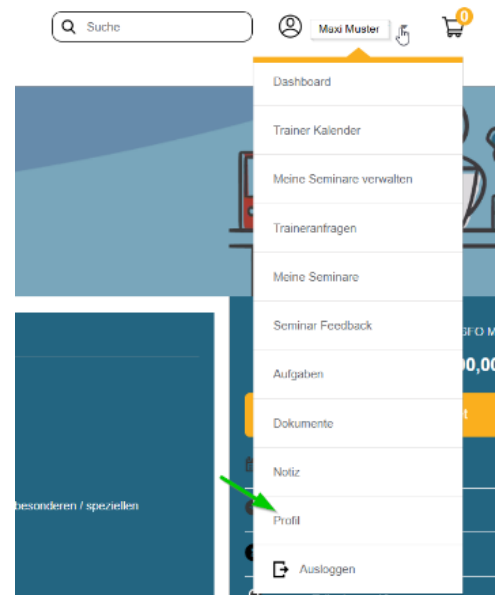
Suche

Maxi Muster

0

Dashboard

Trainer Kalender

Meine Seminare verwalten

Traineranfragen

Meine Seminare

Seminar Feedback

Aufgaben

Dokumente

Notiz

Profil

Ausloggen

besonderen / speziellen

GFO M

0,00

t